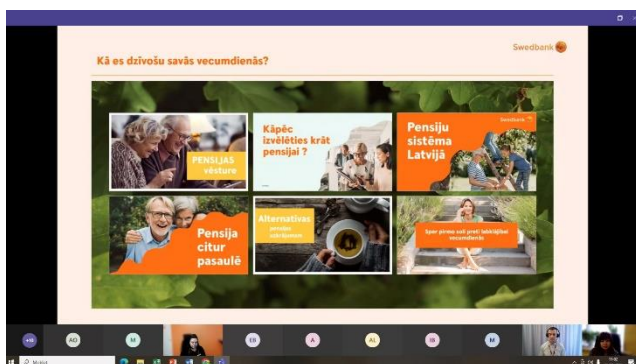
Kā es dzīvošu savās vecumdienās?

Swedbank

PENSIJAS vēsture

Kāpēc izvēlēties krāt pensijai ?

Pensiju sistēma Latvijā

Swedbank

Pensija citur pasaulē

Alternatīvas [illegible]

Sper pirmo soli pretī laimīgām vecumdienām

+6

AO

M

EB

A

AL

IB

M